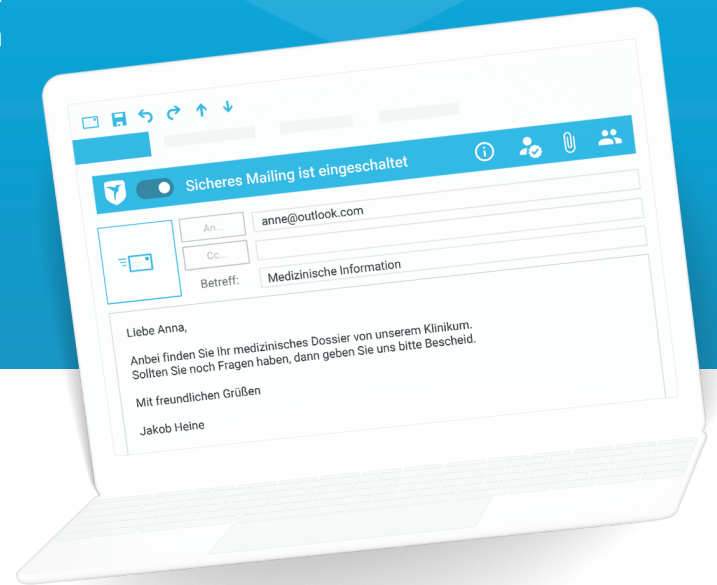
Sicheres Mailing ist eingeschaltet

An...
anne@outlook.com
Cc...
Betreff:
Medizinische Information

Liebe Anna,

Anbei finden Sie Ihr medizinisches Dossier von unserem Klinikum. Sollten Sie noch Fragen haben, dann geben Sie uns bitte Bescheid.

Mit freundlichen Grüßen

Jakob Heine